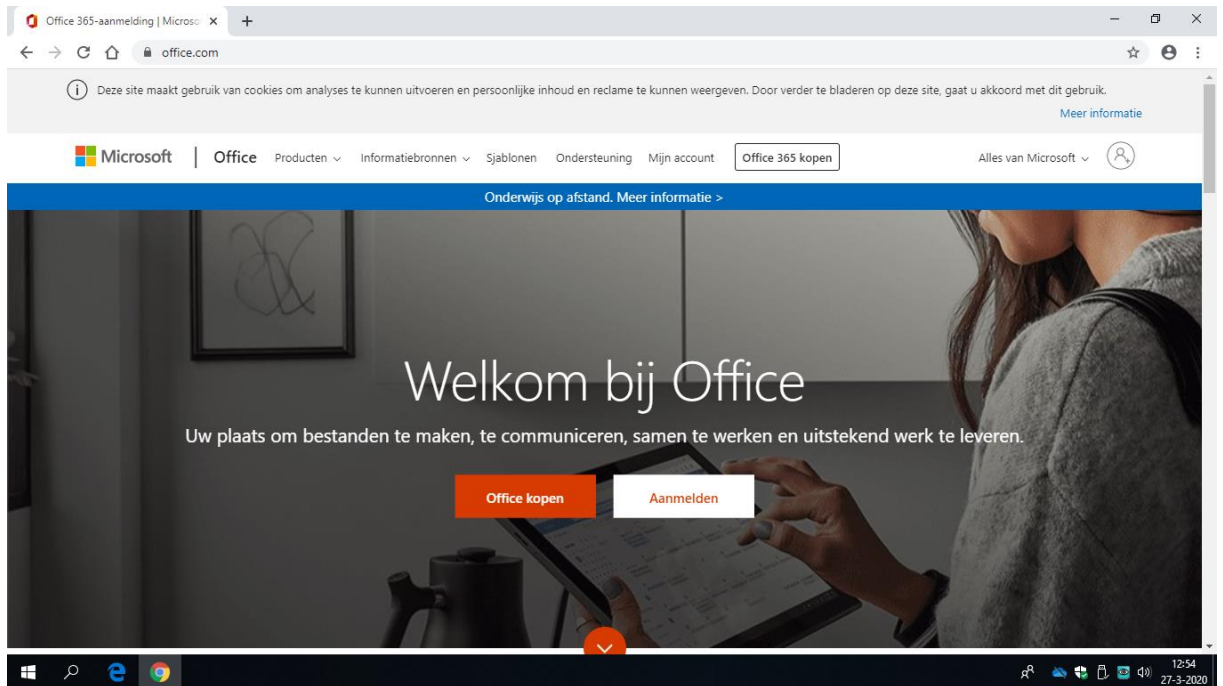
Office 365-aanmelding | Microso ×

office.com

Deze site maakt gebruik van cookies om analyses te kunnen uitvoeren en persoonlijke inhoud en reclame te kunnen weergeven. Door verder te bladeren op deze site, gaat u akkoord met dit gebruik.

Meer informatie

Microsoft | Office Producten Informatiebronnen Sjablonen Ondersteuning Mijn account Office 365 kopen Alles van Microsoft

Onderwijs op afstand. Meer informatie >

Welkom bij Office

Uw plaats om bestanden te maken, te communiceren, samen te werken en uitstekend werk te leveren.

Office kopen

Aanmelden

12:54
27-3-2020